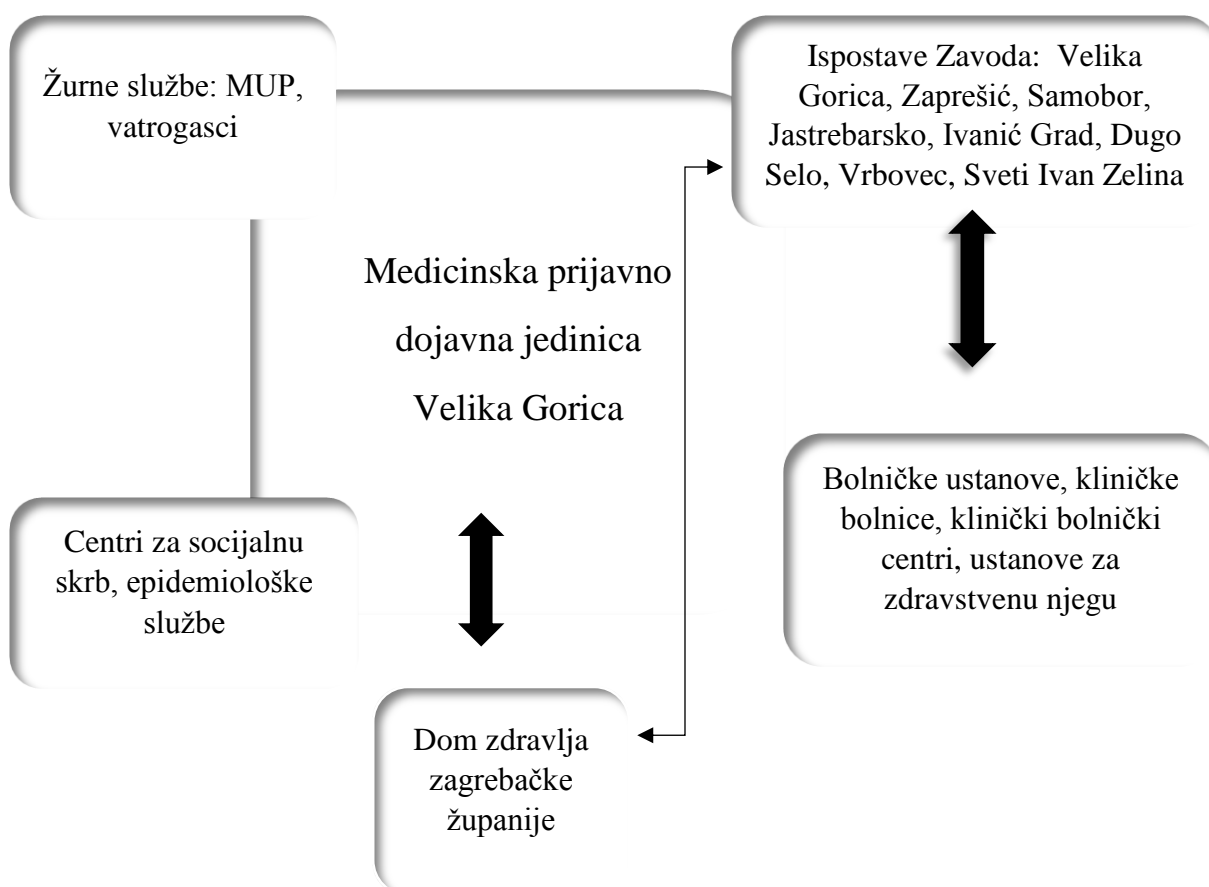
Žurne službe: MUP, vatrogasci

Ispostave Zavoda: Velika Gorica, Zaprešić, Samobor, Jastrebarsko, Ivanić Grad, Dugo Selo, Vrbovec, Sveti Ivan Zelina

Medicinska prijavno dojavna jedinica Velika Gorica

Bolničke ustanove, kliničke bolnice, klinički bolnički centri, ustanove za zdravstvenu njegu

Centri za socijalnu skrb, epidemiološke službe

Dom zdravlja zagrebačke županije